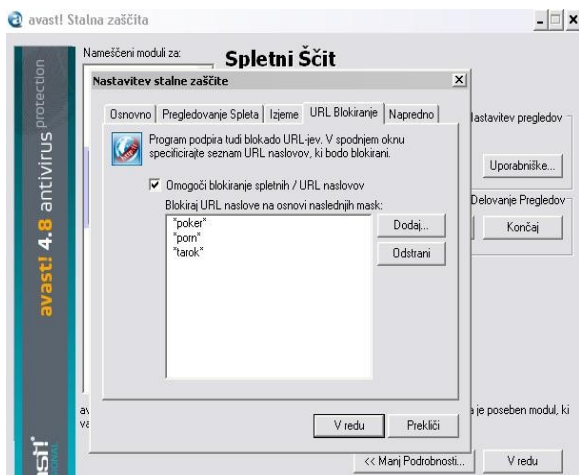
avast! Stalna zaščita

avast! 4.8 antivirus protection

Nameščeni moduli za:

Spletni Ščit

Nastavitev stalne zaščite

Osnovno | Pregledovanje Spleta | Izjeme | URL Blokiranje | Napredno

Program podpira tudi blokado URL-jev. V spodnjem oknu specificirajte seznam URL naslovov, ki bodo blokirani.

☑ Omogoči blokiranje spletnih / URL naslovov

Blokiraj URL naslove na osnovi naslednjih mask:

*poker*
*porn*
*tarok*

Dodaj...

Odstrani

V redu

Prekliči

lastavitev pregledov

Uporabniške...

Delovanje Pregledov

Končaj

av
va

a je poseben modul, ki

<< Manj Podrobnosti...

V redu

ast!